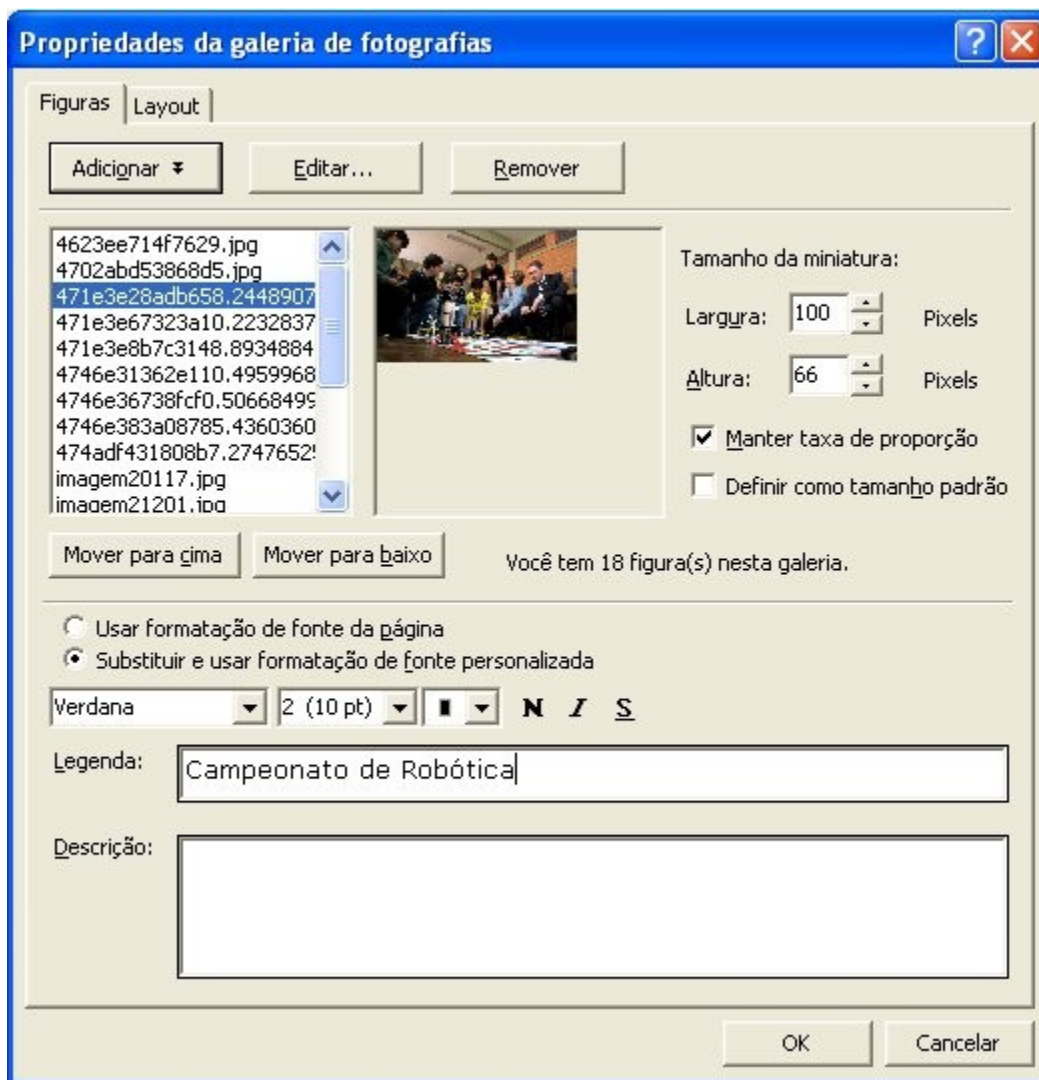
Propriedades da galeria de fotografias

Figuras | Layout

Adicionar | Editar... | Remover

4623ee714f7629.jpg
4702abd53868d5.jpg
471e3e28adb658.2448907
471e3e67323a10.2232837
471e3e8b7c3148.8934884
4746e31362e110.4959968
4746e36738fcf0.50668499
4746e383a08785.4360360
474adf431808b7.2747652
imagem20117.jpg
imagem21201.jpg

Tamanho da miniatura:

Largura: 100 Pixels

Altura: 66 Pixels

Manter taxa de proporção

Definir como tamanho padrão

Mover para cima | Mover para baixo

Você tem 18 figura(s) nesta galeria.

Usar formatação de fonte da página

Substituir e usar formatação de fonte personalizada

Verdana | 2 (10 pt) | N I S

Legenda: Campeonato de Robótica

Descrição:

OK | Cancelar